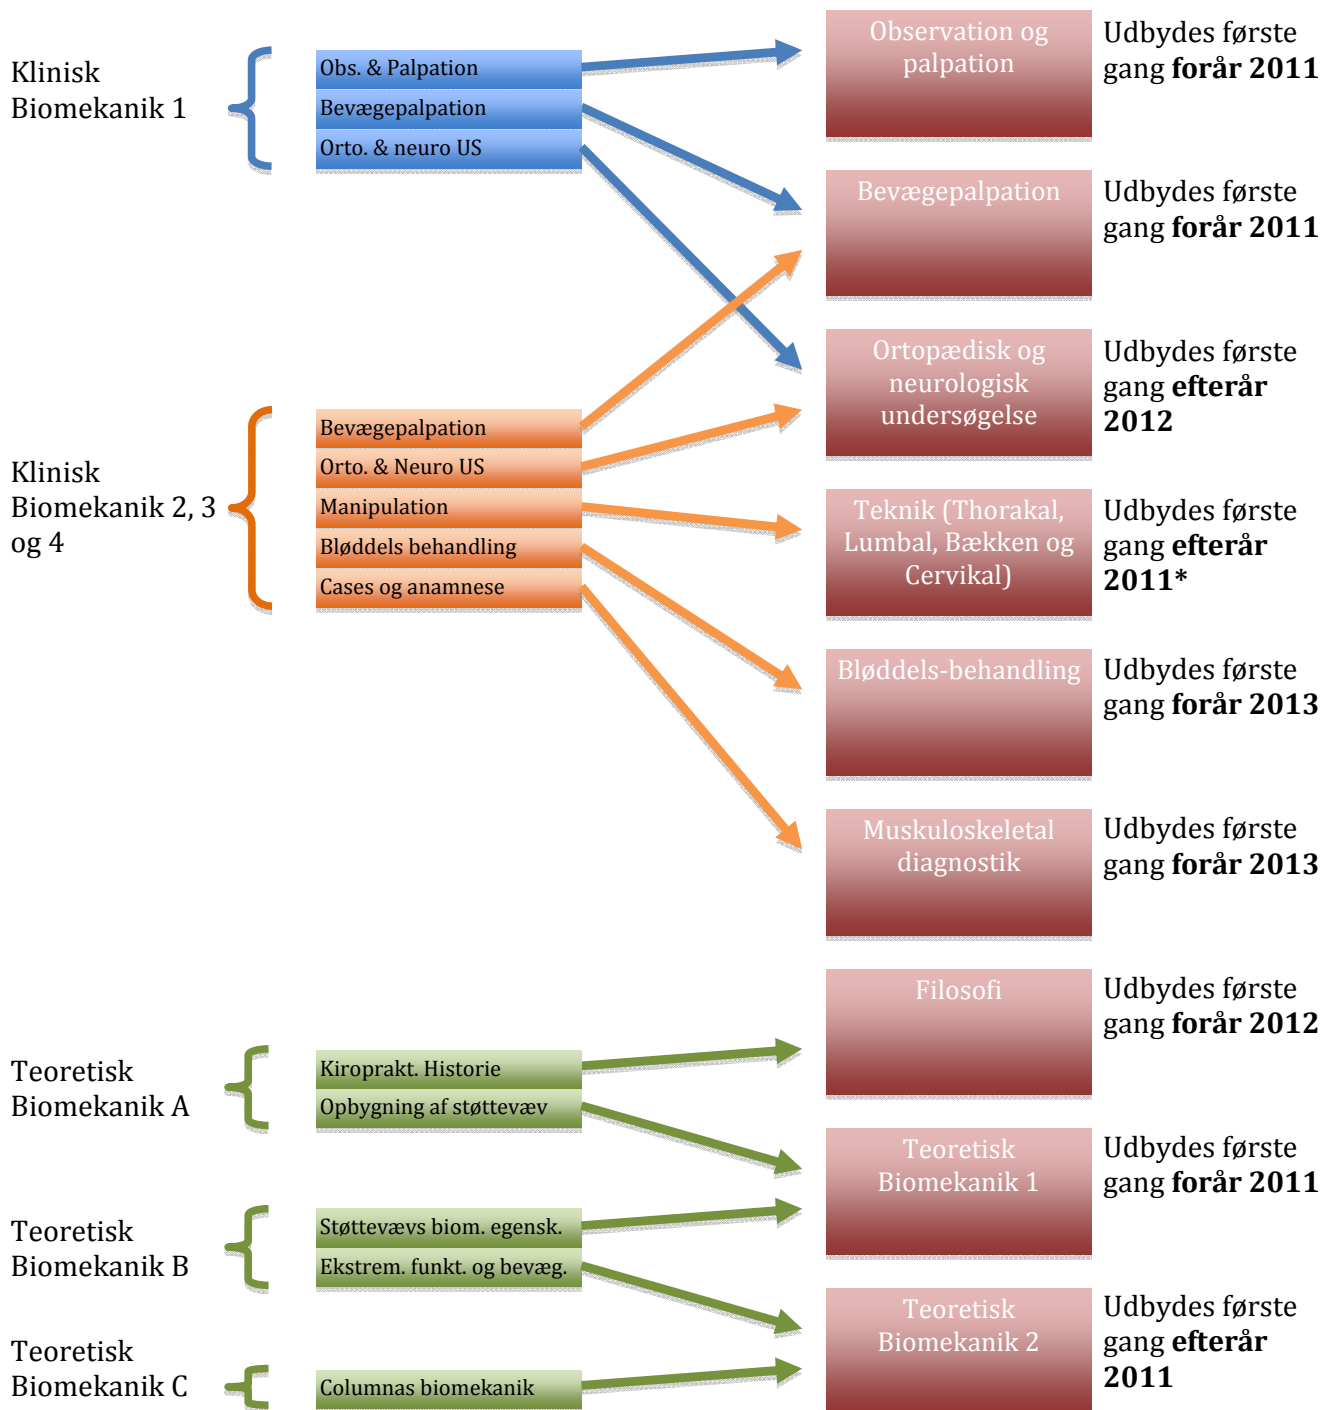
Klinisk Biomekanik 1

Obs. & Palpation
Bevægepalpation
Orto. & neuro US

Klinisk Biomekanik 2, 3 og 4

Bevægepalpation
Orto. & Neuro US
Manipulation
Bløddels behandling
Cases og anamnese

Teoretisk Biomekanik A

Kiroprakt. Historie
Opbygning af støttevæv

Teoretisk Biomekanik B

Støttevævs biom. egensk.
Ekstrem. funkt. og bevæg.

Teoretisk Biomekanik C

Columnas biomekanik

Observation og palpation

Udbydes første gang **forår 2011**

Bevægepalpation

Udbydes første gang **forår 2011**

Ortopædisk og neurologisk undersøgelse

Udbydes første gang **efterår 2012**

Teknik (Thorakal, Lumbal, Bækken og Cervikal)

Udbydes første gang **efterår 2011***

Bløddels-behandling

Udbydes første gang **forår 2013**

Muskuloskeletal diagnostik

Udbydes første gang **forår 2013**

Filosofi

Udbydes første gang **forår 2012**

Teoretisk Biomekanik 1

Udbydes første gang **forår 2011**

Teoretisk Biomekanik 2

Udbydes første gang **efterår 2011**